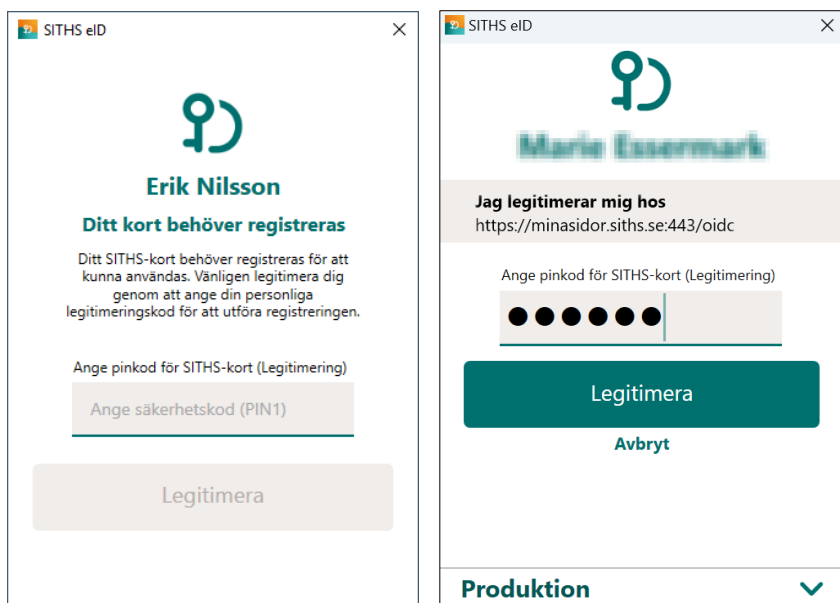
SITHS eID

Erik Nilsson

Ditt kort behöver registreras

Ditt SITHS-kort behöver registreras för att kunna användas. Vänligen legitimera dig genom att ange din personliga legitimeringskod för att utföra registreringen.

Ange pinkod för SITHS-kort (Legitimering)

Ange säkerhetskod (PIN1)

Legitimera

SITHS eID

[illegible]

Jag legitimerar mig hos
https://minasidor.siths.se:443/oidc

Ange pinkod för SITHS-kort (Legitimering)

●●●●●●

Legitimera

Avbryt

Produktion